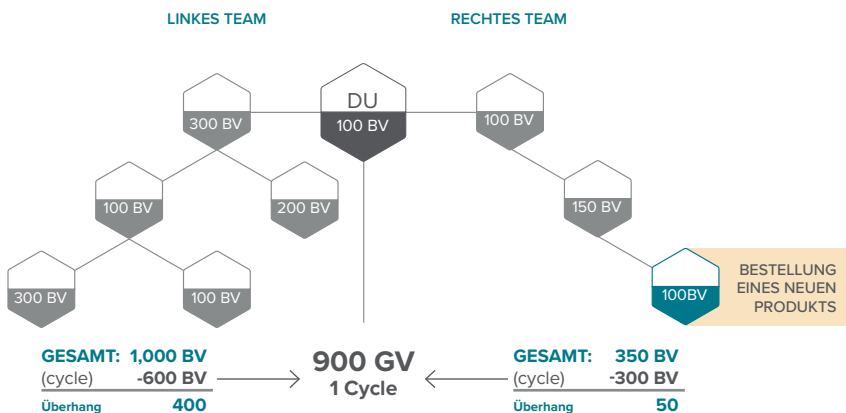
LINKES TEAM

RECHTES TEAM

DU
100 BV

300 BV

100 BV

200 BV

300 BV

100 BV

100 BV

150 BV

100BV

BESTELLUNG EINES NEUEN PRODUKTS

GESAMT: 1,000 BV
(cycle) -600 BV
Überhang 400

900 GV
1 Cycle

GESAMT: 350 BV
(cycle) -300 BV
Überhang 50